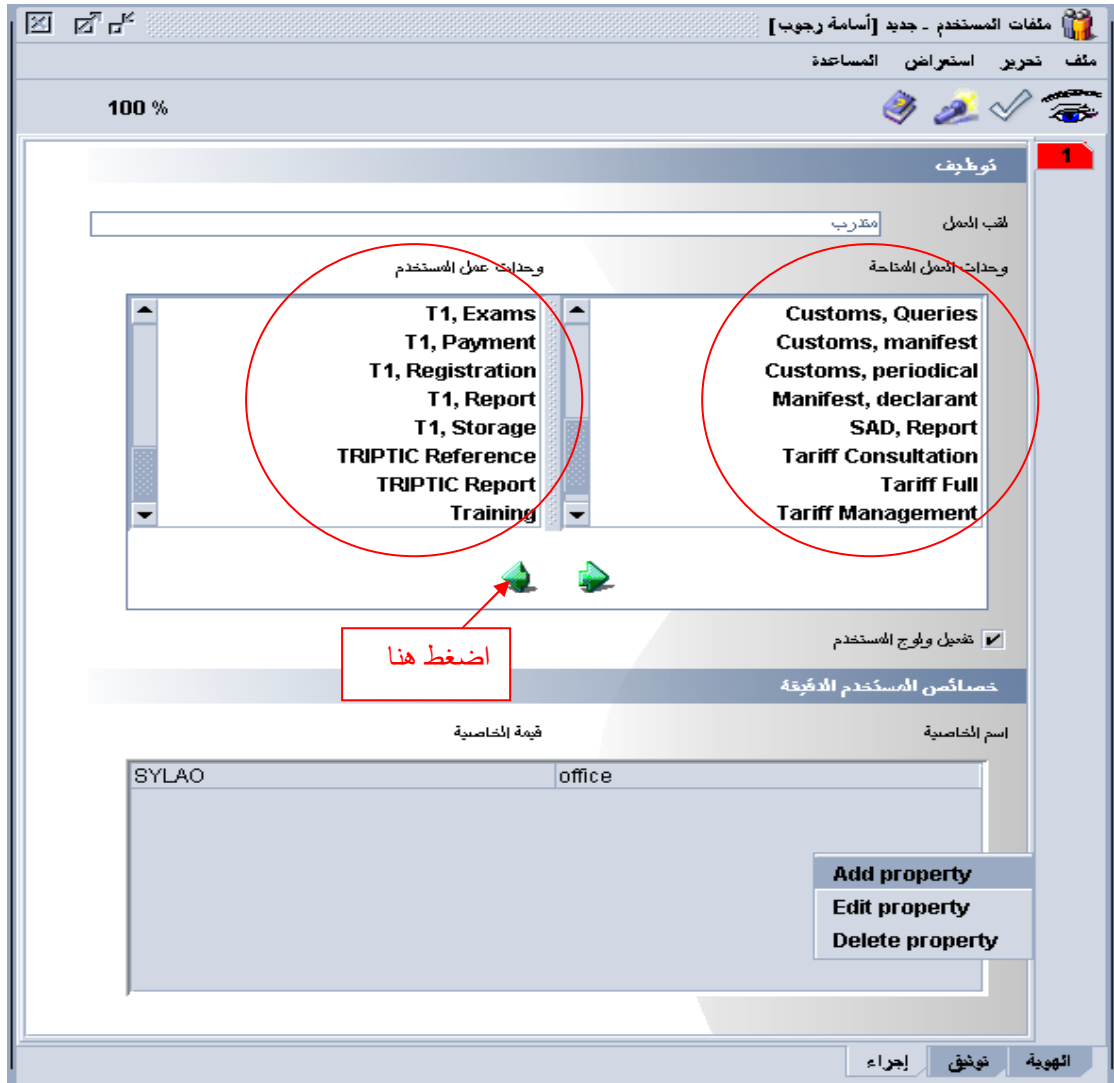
ملفات المستخدم - جديد [أسامة رجوب]

ملف تحرير استعراض المساعدة

100 %

1

توظيف

لقب العمل مدرب

وحدات العمل المتاحة

وحدات عمل المستخدم

Customs, Queries
Customs, manifest
Customs, periodical
Manifest, declarant
SAD, Report
Tariff Consultation
Tariff Full
Tariff Management

T1, Exams
T1, Payment
T1, Registration
T1, Report
T1, Storage
TRIPTIC Reference
TRIPTIC Report
Training

تفعيل ولوج المستخدم

اضغط هنا

خصائص المستخدم الدقيقة

اسم الخاصية

قيمة الخاصية

| office | SYLAO |
|---|---|

Add property
Edit property
Delete property

الهوية توثيق إجراء